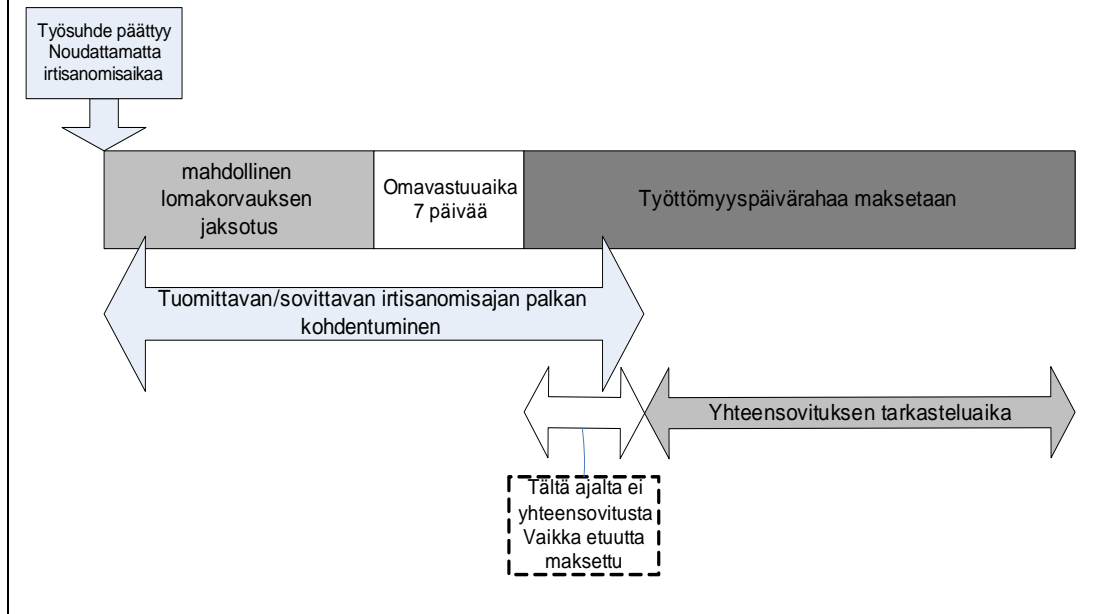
Työsuhde päättyy Noudattamatta irtisanomisaikaa

mahdollinen lomakorvauksen jaksotus

Omavastuuaika 7 päivää

Työttömyyspäivärahaa maksetaan

Tuomittavan/sovittavan irtisanomisajan palkan kohdentuminen

Yhteensovituksen tarkasteluaika

Tältä ajalta ei yhteensovitusta Vaikka etuutta maksettu